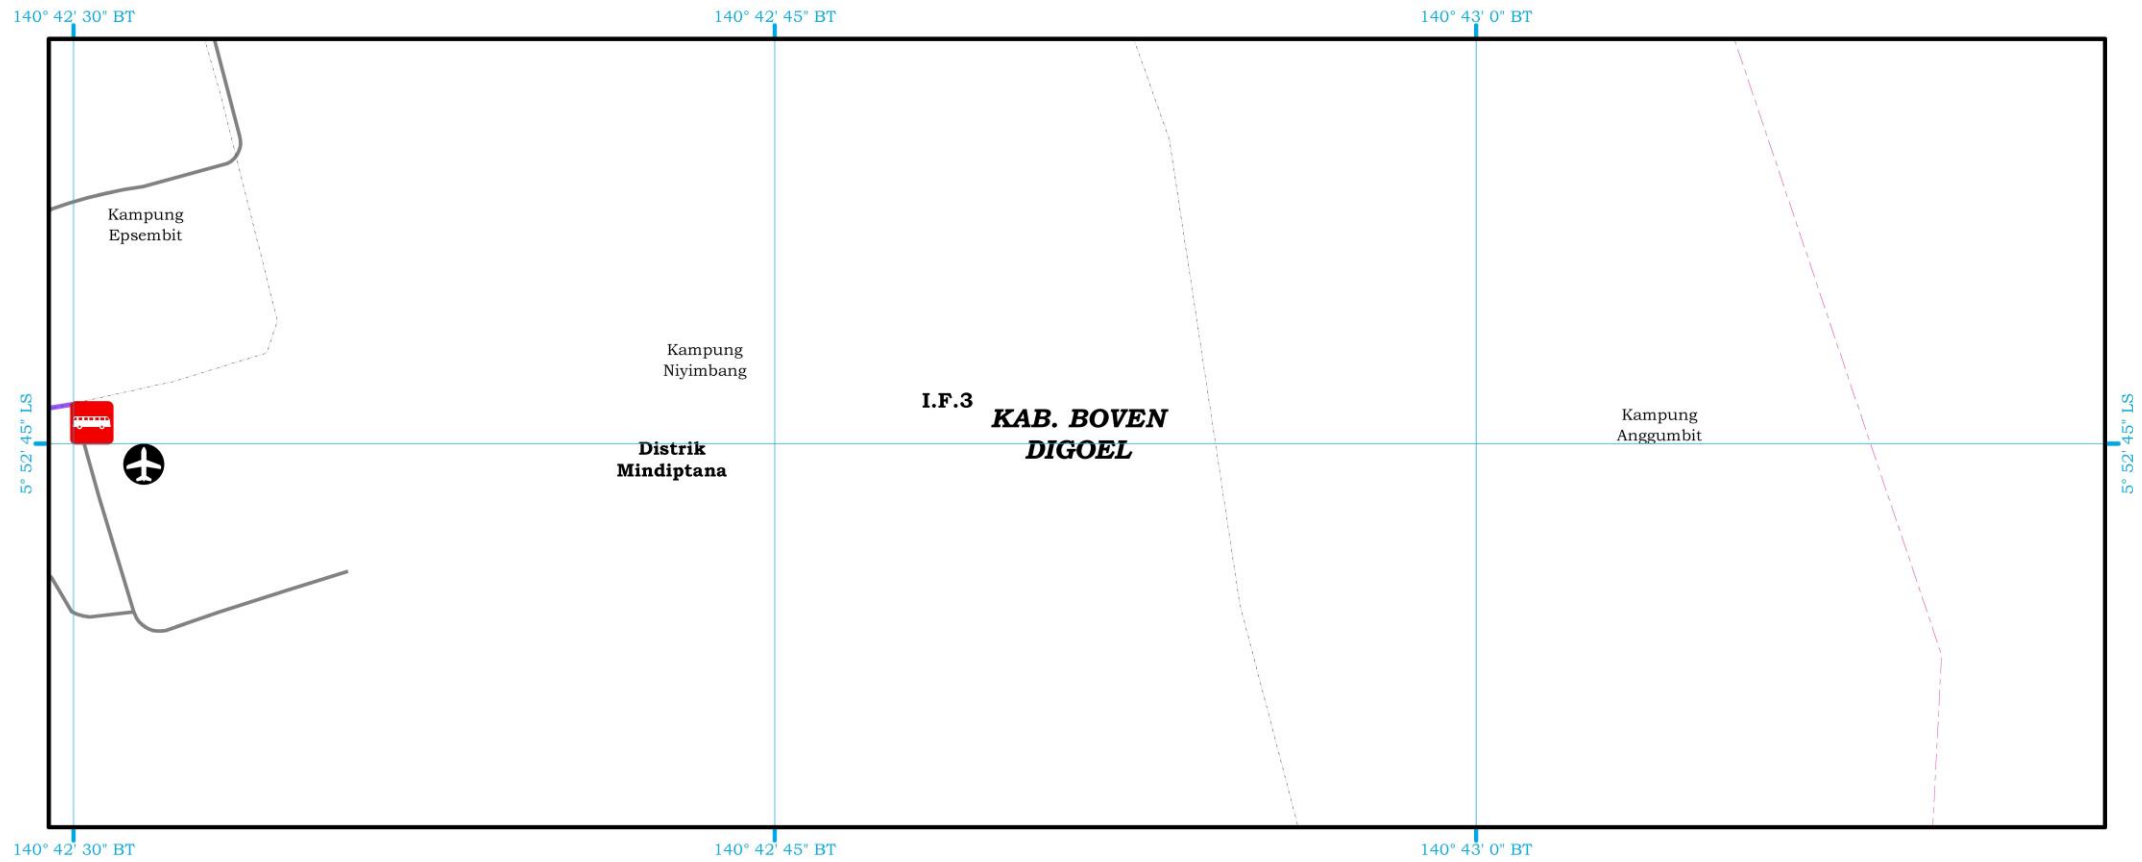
140° 42' 30" BT
140° 42' 45" BT
140° 43' 0" BT

5° 52' 45" LS

Kampung Epsembit

Kampung Niyimbang

I.F.3

KAB. BOVEN DIGOEL

Kampung Anggumbit

Distrik Mindiptana

5° 52' 45" LS

140° 42' 30" BT
140° 42' 45" BT
140° 43' 0" BT